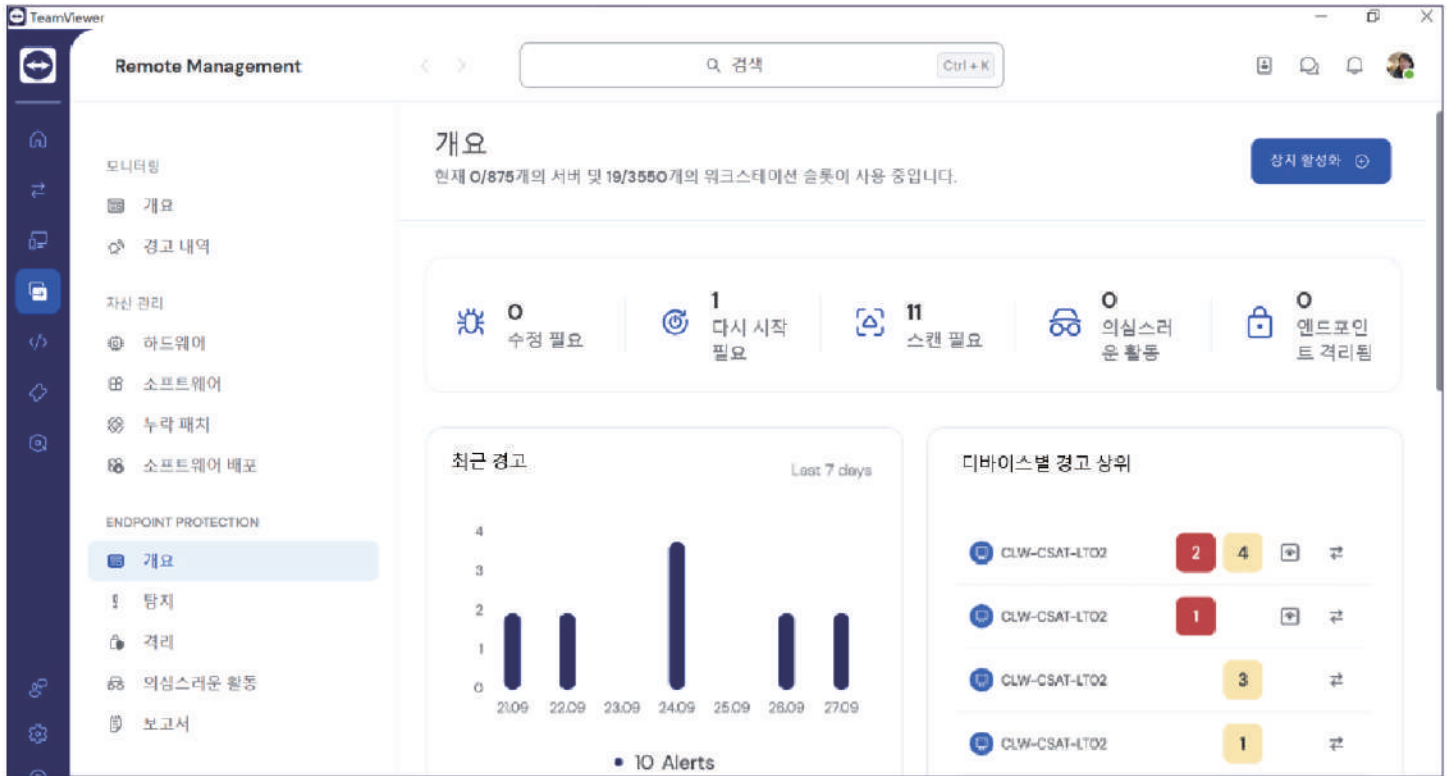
TeamViewer

Remote Management

검색 Ctrl + K

모니터링
개요
경고 내역

자산 관리
하드웨어
소프트웨어
누락 패치
소프트웨어 배포

ENDPOINT PROTECTION
개요
탐지
격리
의심스러운 활동
보고서

개요
현재 0/875개의 서버 및 19/3550개의 워크스테이션 슬롯이 사용 중입니다.

장치 활성화

0 수정 필요
1 다시 시작 필요
11 스캔 필요
0 의심스러운 활동
0 엔드포인트 격리됨

최근 경고
Last 7 days

4
3
2
1
0
21.09 22.09 23.09 24.09 25.09 26.09 27.09

• 10 Alerts

디바이스별 경고 상위

| | | |
|---|---|---|
| CLW-CSAT-LT02 | 2 | 4 |
| CLW-CSAT-LT02 | 1 | |
| CLW-CSAT-LT02 | | 3 |
| CLW-CSAT-LT02 | | 1 |